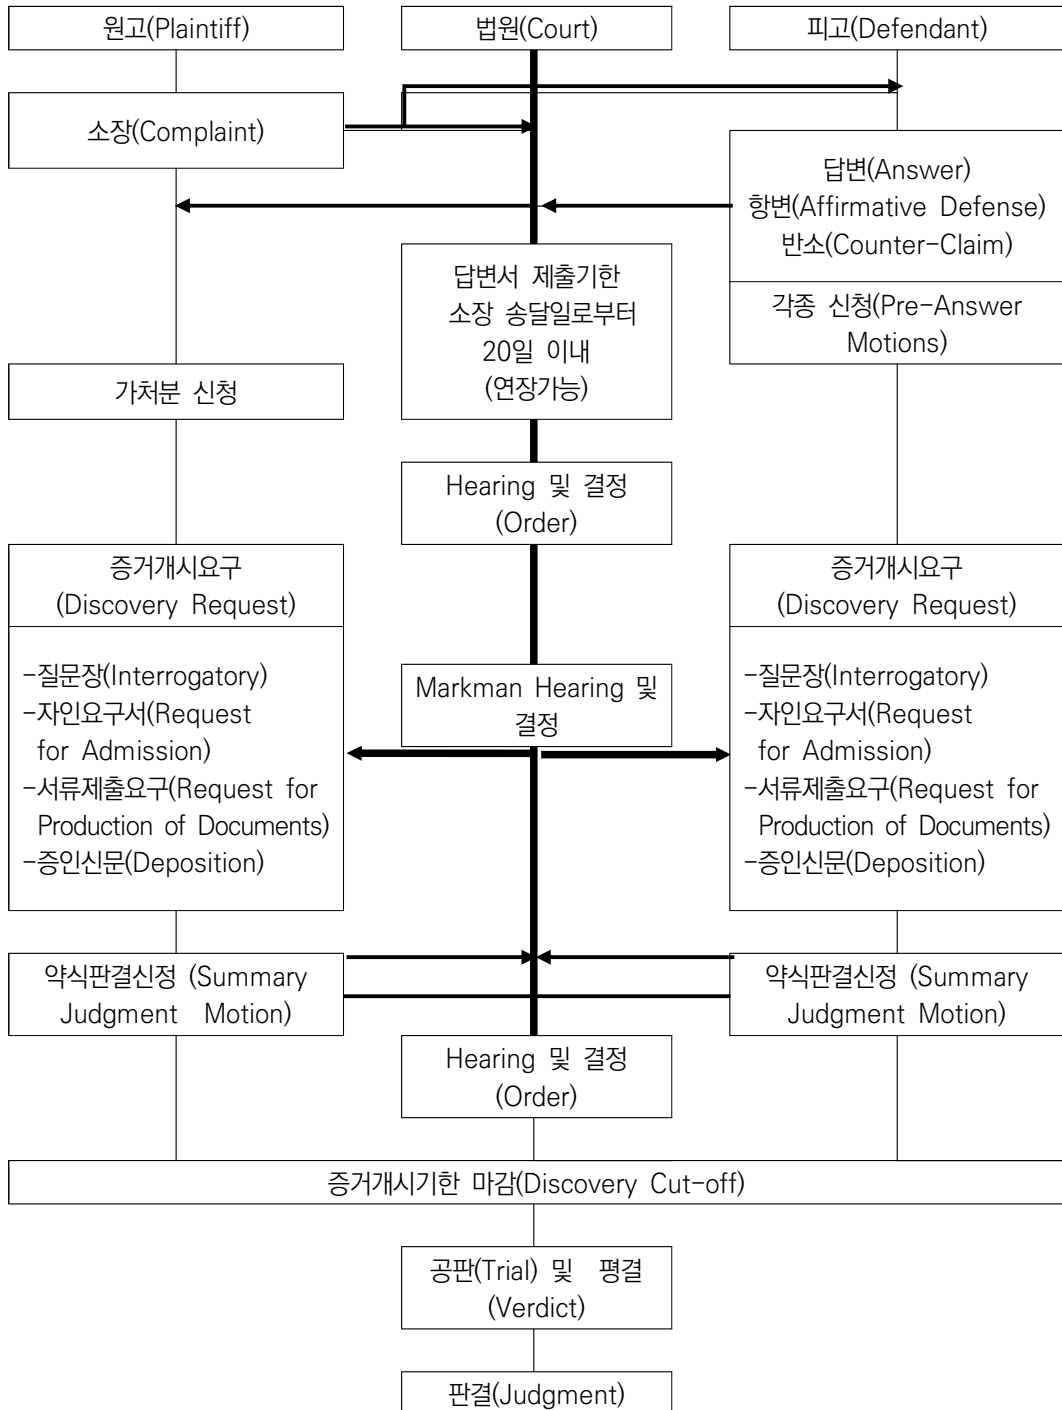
원고(Plaintiff)

법원(Court)

피고(Defendant)

소장(Complaint)

답변(Answer)
항변(Affirmative Defense)
반소(Counter-Claim)

각종 신청(Pre-Answer Motions)

답변서 제출기한 소장 송달일로부터 20일 이내 (연장가능)

가처분 신청

Hearing 및 결정 (Order)

증거개시요구 (Discovery Request)

-질문장(Interrogatory)
-자인요구서(Request for Admission)
-서류제출요구(Request for Production of Documents)
-증인신문(Deposition)

Markman Hearing 및 결정

증거개시요구 (Discovery Request)

-질문장(Interrogatory)
-자인요구서(Request for Admission)
-서류제출요구(Request for Production of Documents)
-증인신문(Deposition)

약식판결신정 (Summary Judgment Motion)

약식판결신정 (Summary Judgment Motion)

Hearing 및 결정 (Order)

증거개시기한 마감(Discovery Cut-off)

공판(Trial) 및 평결 (Verdict)

판결(Judgment)